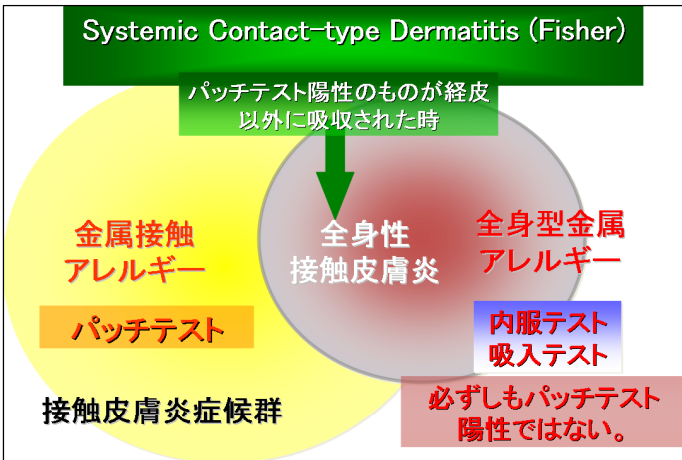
Systemic Contact-type Dermatitis (Fisher)

パッチテスト陽性のものが経皮以外に吸収された時

金属接触アレルギー

パッチテスト

全身性接触皮膚炎

全身型金属アレルギー

内服テスト
吸入テスト

接触皮膚炎症候群

必ずしもパッチテスト陽性ではない。